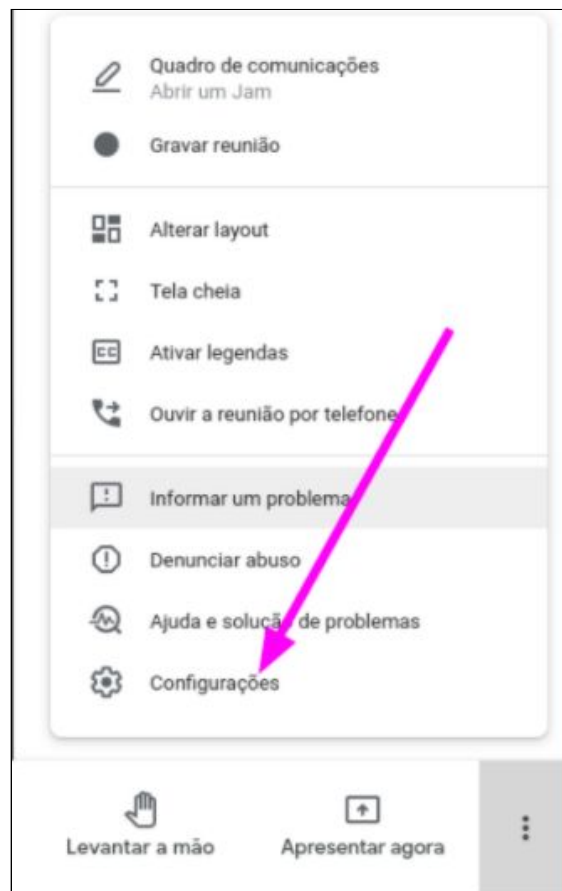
Quadro de comunicações
Abrir um Jam

Gravar reunião

Alterar layout

Tela cheia

Ativar legendas

Ouvir a reunião por telefone

Informar um problema

Denunciar abuso

Ajuda e soluç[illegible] de problemas

Configurações

Levantar a mão

Apresentar agora